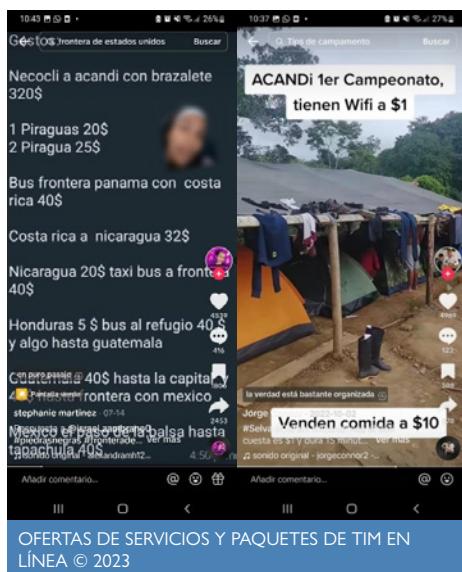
10:43 26%

Gastos frontera de estados unidos Buscar

Necocli a acandi con brazalete 320$

1 Piraguas 20$
2 Piragua 25$

Bus frontera panama con costa rica 40$

Costa rica a nicaragua 32$

Nicaragua 20$ taxi bus a frontera 40$

Honduras 5 $ bus al refugio 40 $ y algo hasta guatemala

Guatemala 40$ hasta la capital y 40$ hasta frontera con mexico

Mexico el paso de la balsa hasta tapachula 40$

stephanie martinez · 07-14

#piedrasnegras #fronterade... Ver más

4539
416
2453

Añadir comentario...

10:37 27%

Tips de campamento Buscar

ACANDI 1er Campeonato, tienen Wifi a $1

la verdad está bastante organizada

Venden comida a $10

Jorge · 2022-10-02
#Selva
cuesta es $1 y dura 15 minut... Ver más
sonido original - jorgeconnor2

4969
122

Añadir comentario...

OFERTAS DE SERVICIOS Y PAQUETES DE TIM EN LÍNEA © 2023